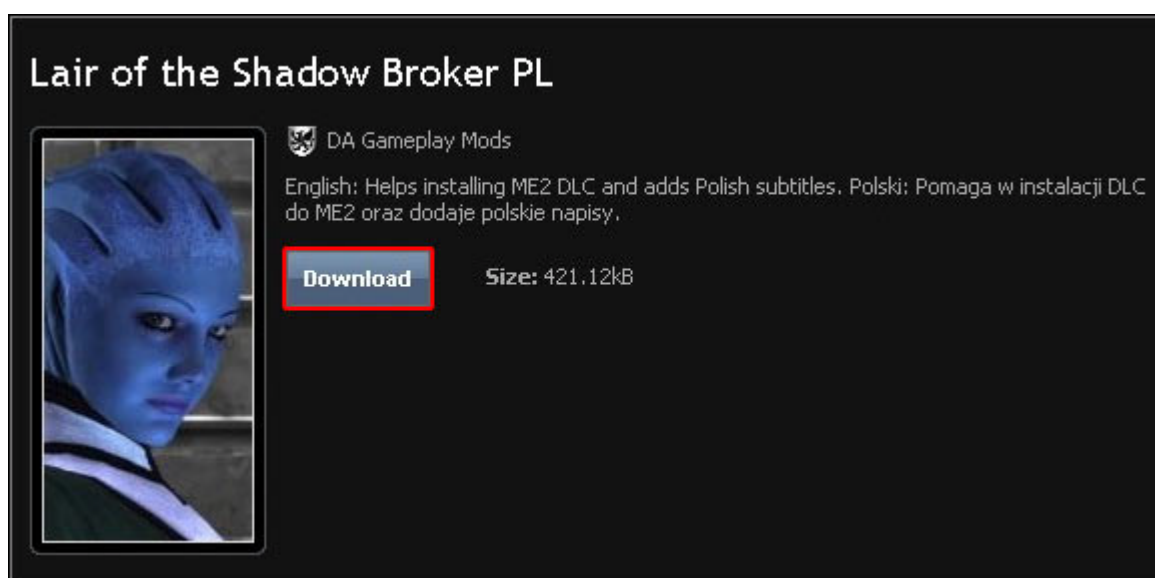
Lair of the Shadow Broker PL

DA Gameplay Mods

English: Helps installing ME2 DLC and adds Polish subtitles. Polski: Pomaga w instalacji DLC do ME2 oraz dodaje polskie napisy.

Download

Size: 421.12kB